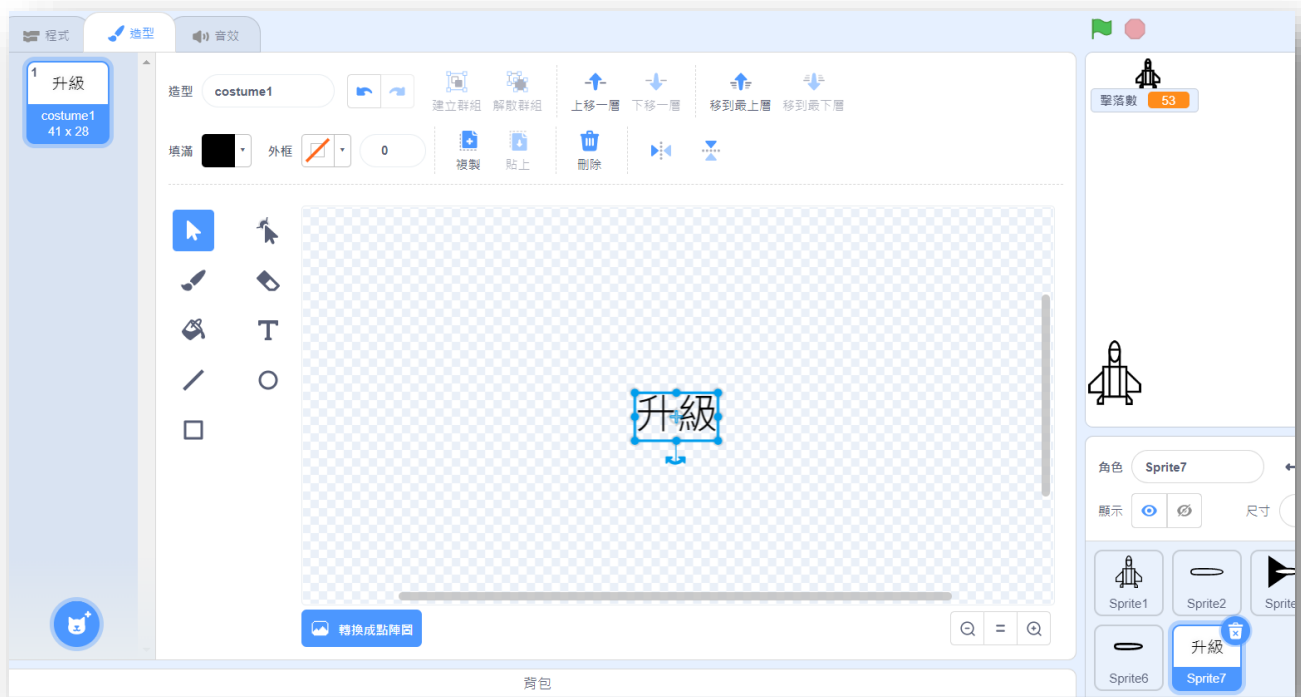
程式
造型
音效

1
升級
costume1
41 x 28

造型 costume1
建立群組
解散群組
上移一層
下移一層
移到最上層
移到最下層

填滿
外框
0
複製
貼上
刪除

升級

轉換成點陣圖

擊落數 53

角色 Sprite7
顯示
尺寸

Sprite1
Sprite2
Sprite
Sprite6
升級
Sprite7

背包